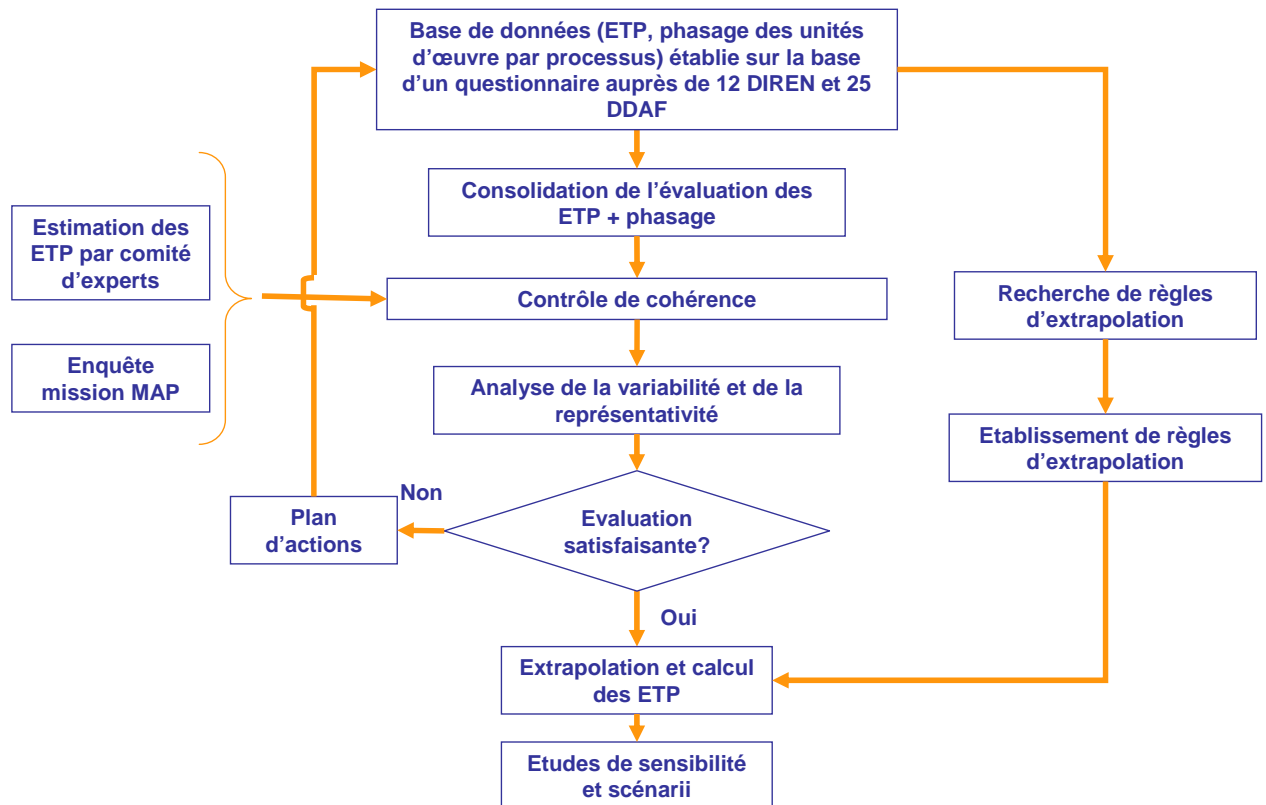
Base de données (ETP, phasage des unités d'œuvre par processus) établie sur la base d'un questionnaire auprès de 12 DIREN et 25 DDAF

Consolidation de l'évaluation des ETP + phasage

Estimation des ETP par comité d'experts

Enquête mission MAP

Contrôle de cohérence

Analyse de la variabilité et de la représentativité

Non

Plan d'actions

Evaluation satisfaisante?

Oui

Recherche de règles d'extrapolation

Etablissement de règles d'extrapolation

Extrapolation et calcul des ETP

Etudes de sensibilité et scénarii